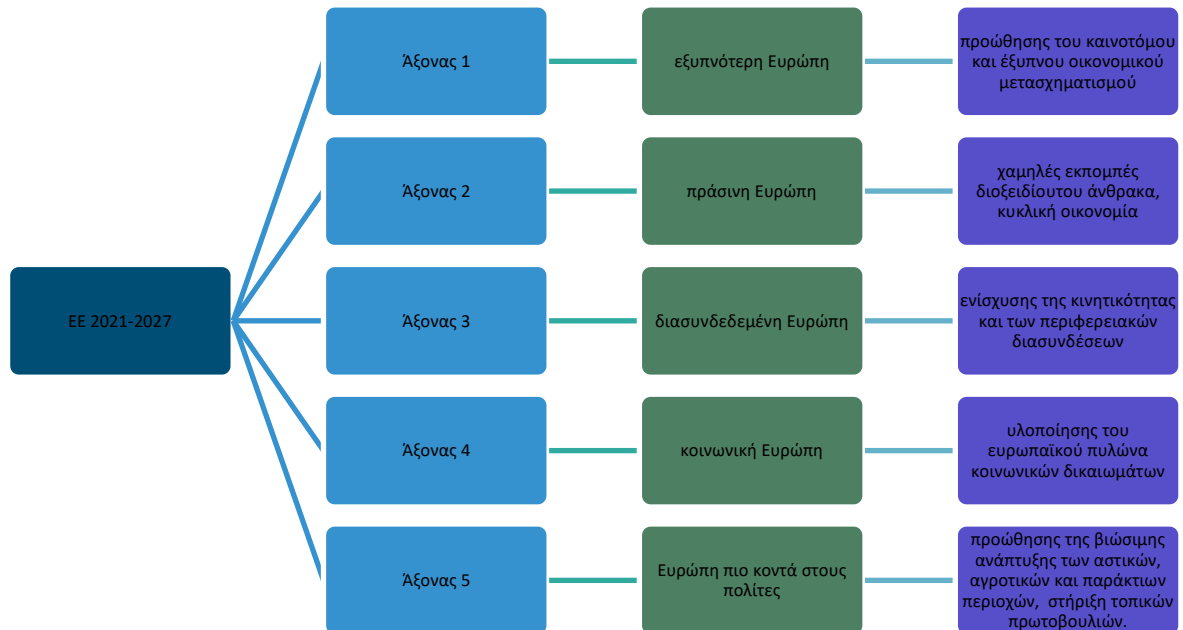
ΕΕ 2021-2027

Άξονας 1

εξυπνότερη Ευρώπη

προώθησης του καινοτόμου και έξυπνου οικονομικού μετασχηματισμού

Άξονας 2

πράσινη Ευρώπη

χαμηλές εκπομπές διοξειδίουτου άνθρακα, κυκλική οικονομία

Άξονας 3

διασυνδεδεμένη Ευρώπη

ενίσχυσης της κινητικότητας και των περιφερειακών διασυνδέσεων

Άξονας 4

κοινωνική Ευρώπη

υλοποίησης του ευρωπαϊκού πυλώνα κοινωνικών δικαιωμάτων

Άξονας 5

Ευρώπη πιο κοντά στους πολίτες

προώθησης της βιώσιμης ανάπτυξης των αστικών, αγροτικών και παράκτιων περιοχών, στήριξη τοπικών πρωτοβουλιών.